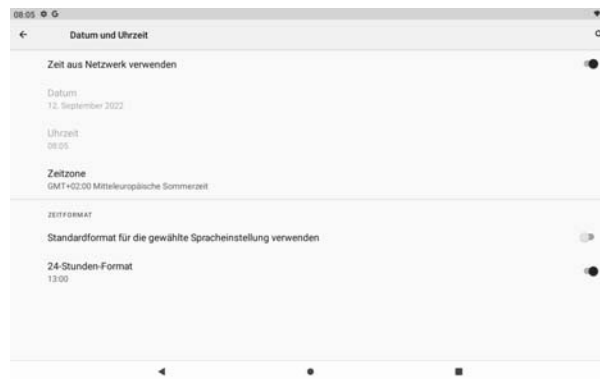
08:05

Datum und Uhrzeit

Zeit aus Netzwerk verwenden

Datum
12. September 2022

Uhrzeit
08:05

Zeitzone
GMT+02:00 Mitteleuropäische Sommerzeit

ZEITFORMAT

Standardformat für die gewählte Spracheinstellung verwenden

24-Stunden-Format
13:00